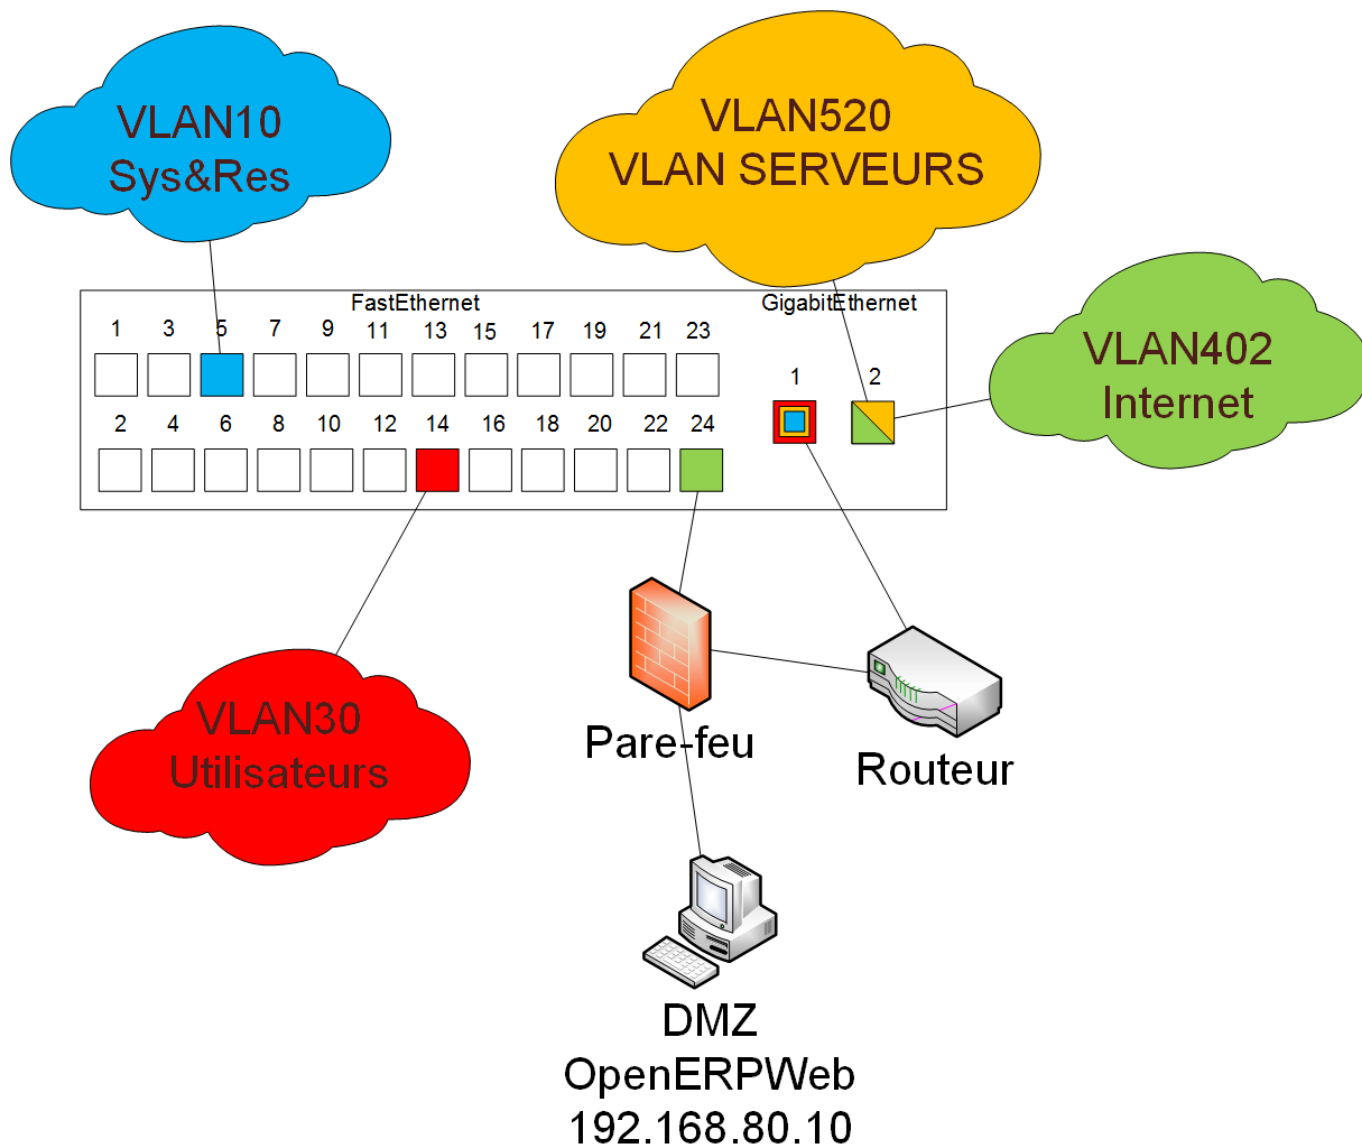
VLAN10
Sys&Res

VLAN520
VLAN SERVEURS

VLAN402
Internet

FastEthernet

GigabitEthernet

1 3 5 7 9 11 13 15 17 19 21 23

2 4 6 8 10 12 14 16 18 20 22 24

1 2

VLAN30
Utilisateurs

Pare-feu

Routeur

DMZ
OpenERPWeb
192.168.80.10